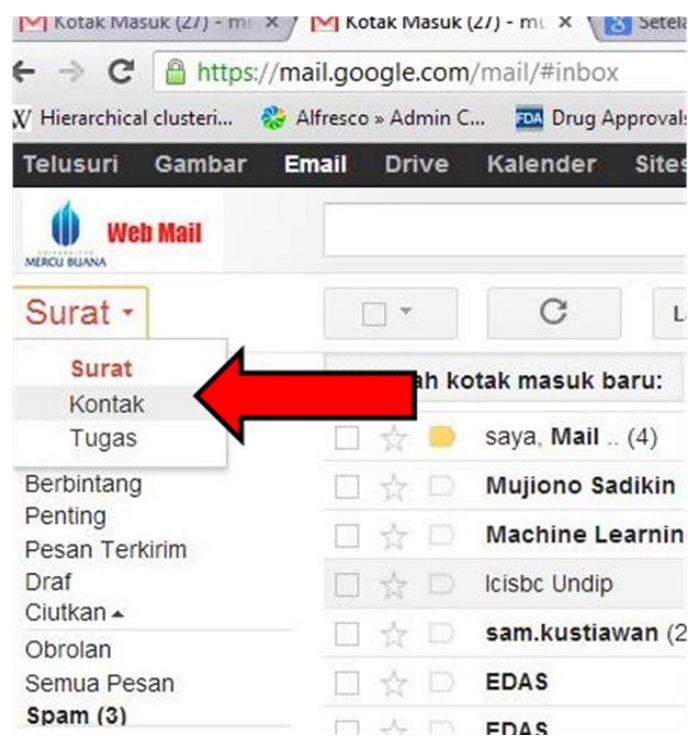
Kotak Masuk (27) - m ×
Kotak Masuk (27) - m ×
Setela

https://mail.google.com/mail/#inbox

Hierarchical clusteri... Alfresco » Admin C... Drug Approvals

Telusuri Gambar Email Drive Kalender Sites

MERCU BUANA Web Mail

Surat ▾

Surat
Kontak
Tugas

Berbintang
Penting
Pesan Terkirim
Draf
Ciutkan ▴
Obrolan
Semua Pesan
Spam (3)

L

ah kotak masuk baru:

saya, Mail .. (4)
Mujiono Sadikin
Machine Learnin
Icisbc Undip
sam.kustiawan (2
EDAS
EDAS